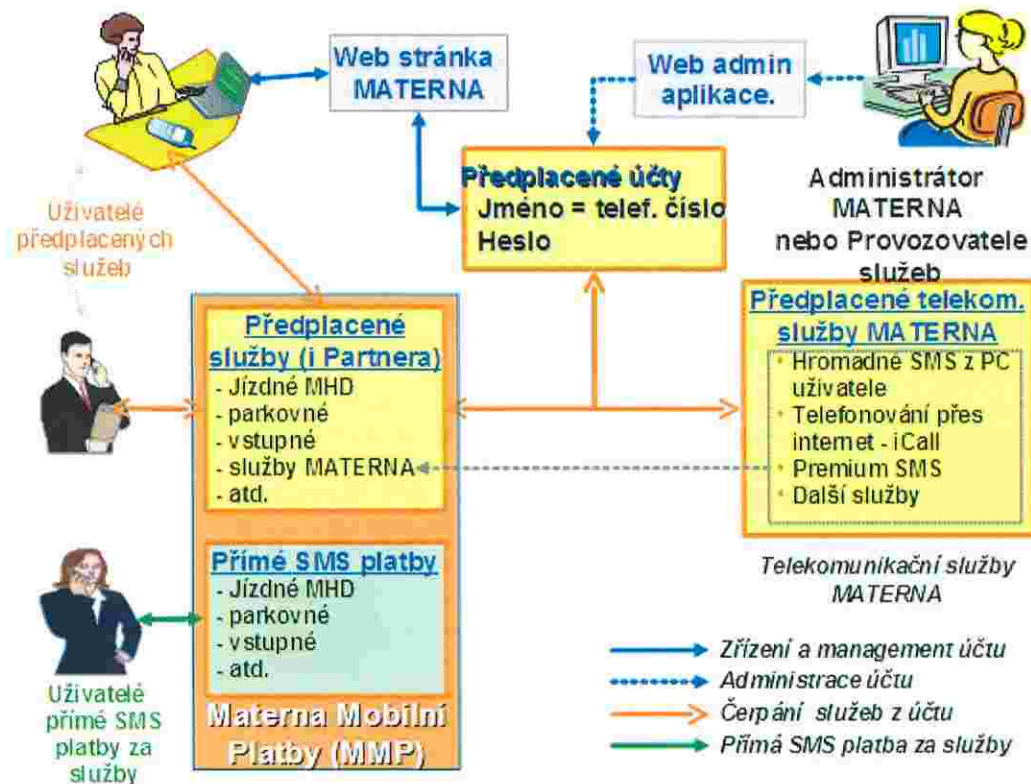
Web stránka MATERNA

Web admin aplikace.

Předplacené účty
Jméno = telef. číslo
Heslo

Administrátor MATERNA nebo Provozovatele služeb

Uživatelé předplacených služeb

Předplacené služby (i Partnera)
- Jízdné MHD
- parkovné
- vstupné
- služby MATERNA
- atd.

Předplacené telekom. služby MATERNA
Hromadné SMS z PC uživatele
Telefonování přes internet - iCall
Premium SMS
Další služby

Přímé SMS platby
- Jízdné MHD
- parkovné
- vstupné
- atd.

Telekomunikační služby MATERNA

Uživatelé přímé SMS platby za služby

Materna Mobilní Platby (MMP)

Zřízení a management účtu
Administrace účtu
Čerpání služeb z účtu
Přímá SMS platba za služby